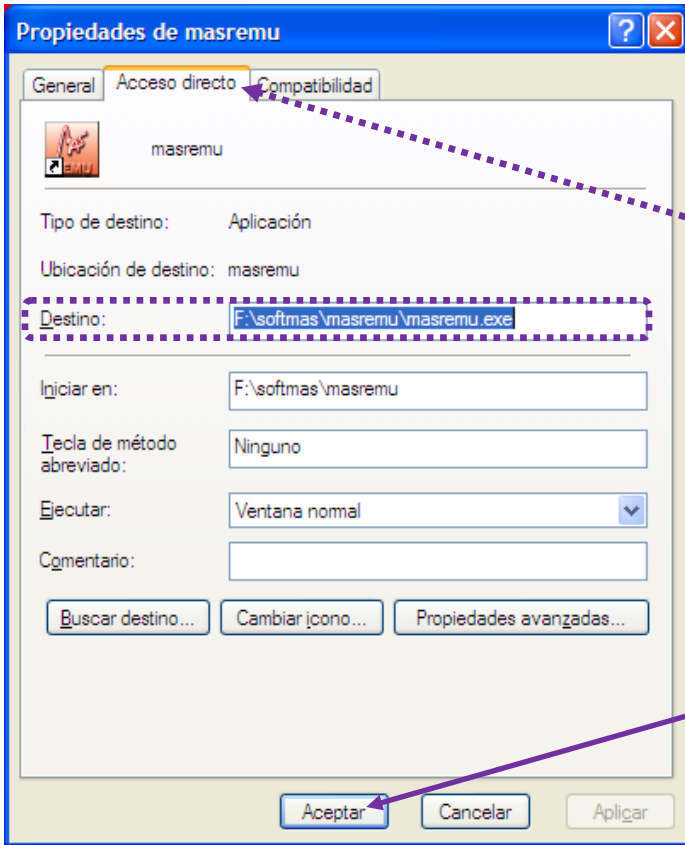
Propiedades de masremu

?

General | Acceso directo | Compatibilidad

EMU

masremu

Tipo de destino: Aplicación

Ubicación de destino: masremu

Destino: F:\softmas\masremu\masremu.exe

Iniciar en: F:\softmas\masremu

Tecla de método abreviado: Ninguno

Ejecutar: Ventana normal

Comentario:

Buscar destino... | Cambiar icono... | Propiedades avanzadas...

Aceptar | Cancelar | Aplicar